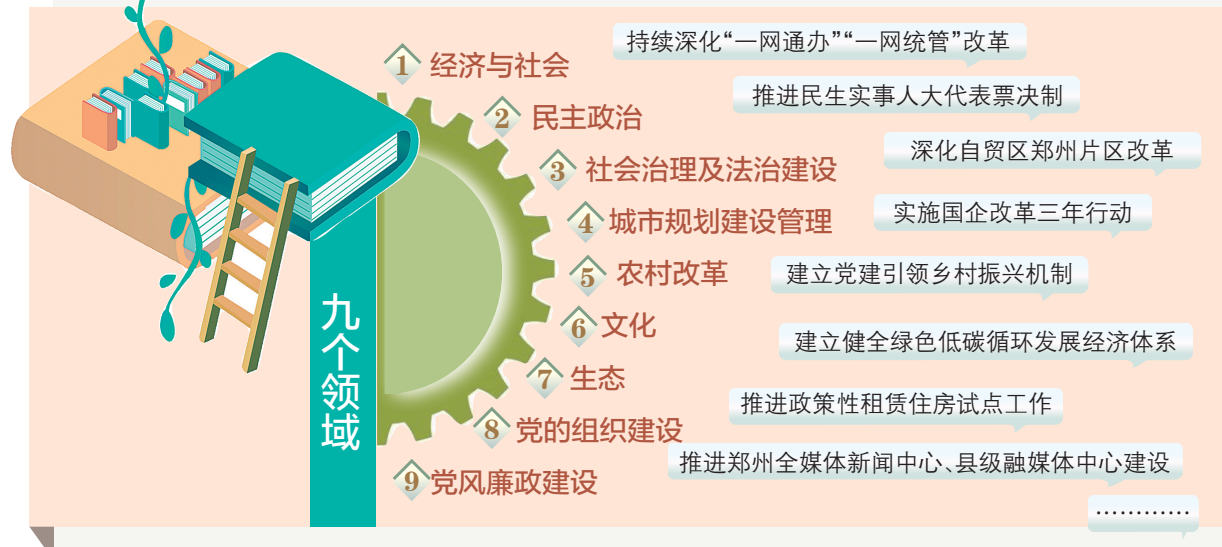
九个领域

1 经济与社会
2 民主政治
3 社会治理及法治建设
4 城市规划建设管理
5 农村改革
6 文化
7 生态
8 党的组织建设
9 党风廉政建设

持续深化“一网通办”“一网统管”改革
推进民生实事人大代表票决制
深化自贸区郑州片区改革
实施国企改革三年行动
建立党建引领乡村振兴机制
建立健全绿色低碳循环发展经济体系
推进政策性租赁住房试点工作
推进郑州全媒体新闻中心、县级融媒体中心建设
…………